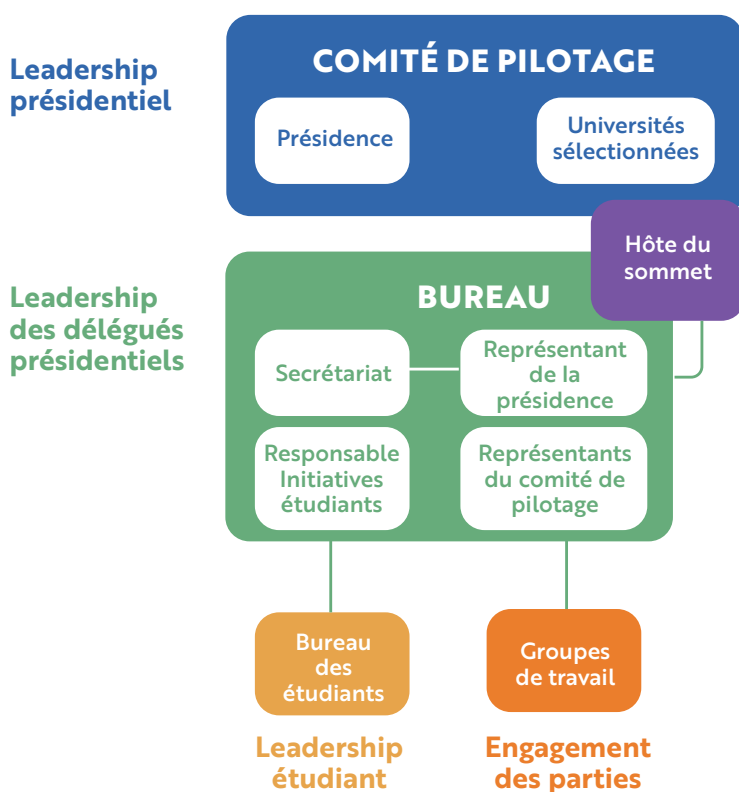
Leadership présidentiel

COMITÉ DE PILOTAGE

Présidence

Universités sélectionnées

Hôte du sommet

Leadership des délégués présidentiels

BUREAU

Secrétariat

Représentant de la présidence

Responsable Initiatives étudiants

Représentants du comité de pilotage

Bureau des étudiants

Groupes de travail

Leadership étudiant

Engagement des parties